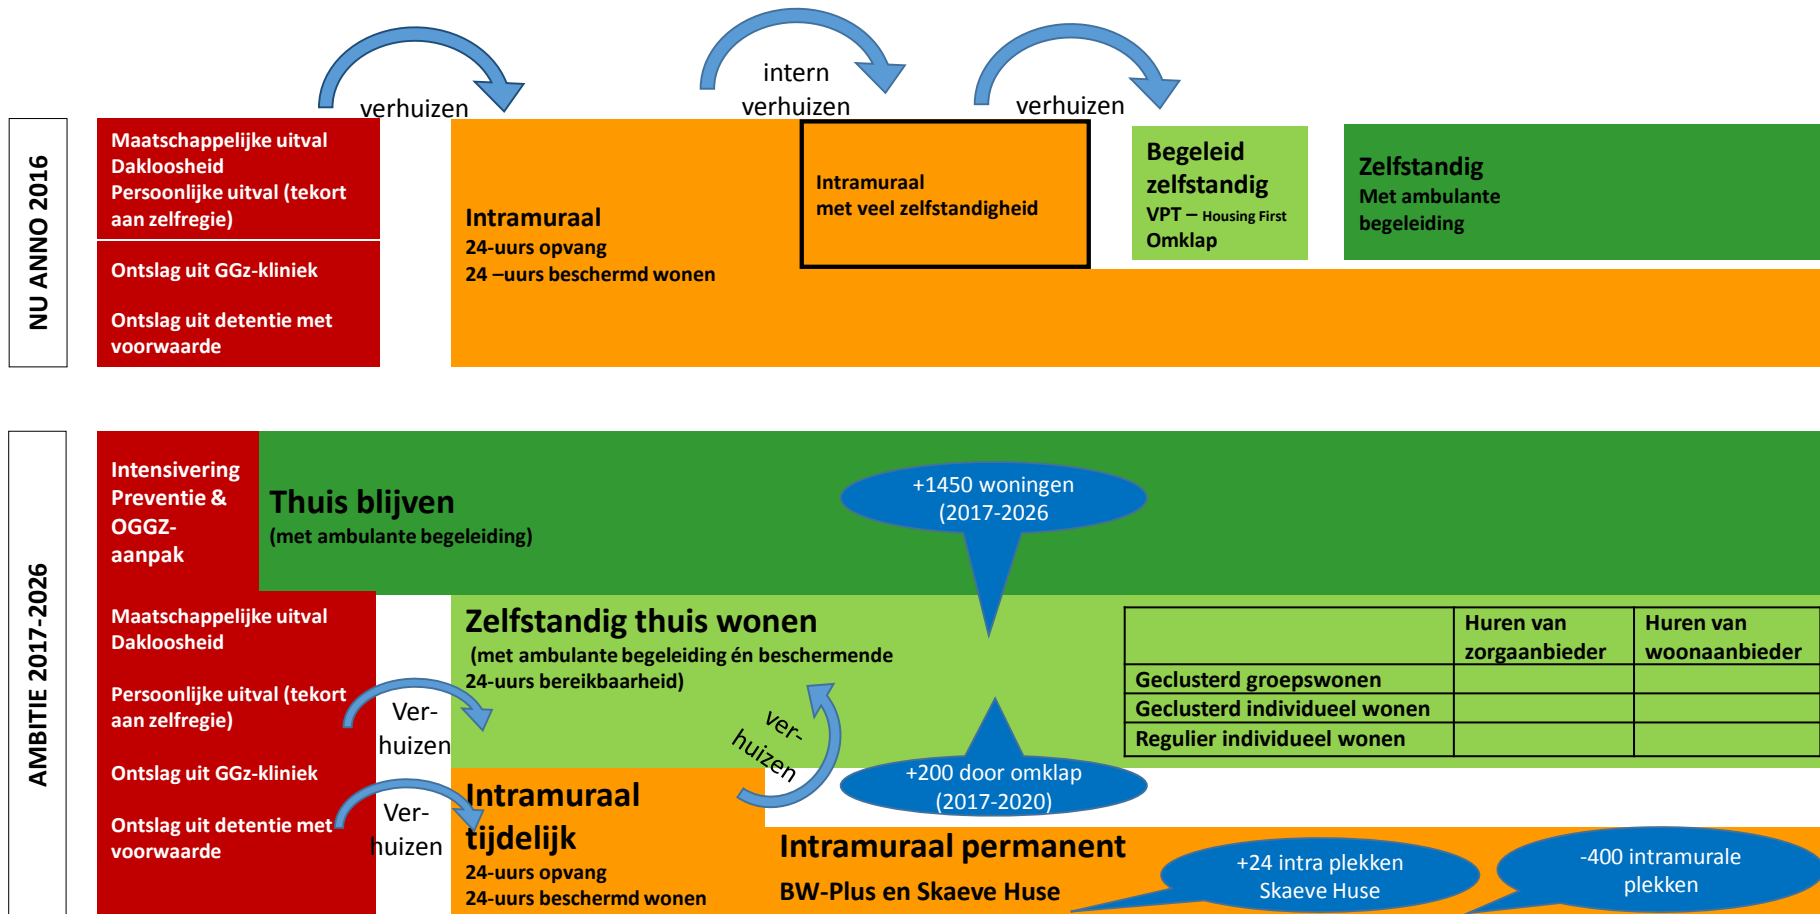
verhuizen

intern verhuizen

verhuizen

NU ANNO 2016

Maatschappelijke uitval
Dakloosheid
Persoonlijke uitval (tekort aan zelfregie)

Ontslag uit GGz-kliniek

Ontslag uit detentie met voorwaarde

Intramuraal
24-uurs opvang
24 –uurs beschermd wonen

Intramuraal
met veel zelfstandigheid

Begeleid zelfstandig
VPT – Housing First
Omklap

Zelfstandig
Met ambulante begeleiding

AMBITIE 2017-2026

Intensivering Preventie & OGGZ-aanpak

Thuis blijven
(met ambulante begeleiding)

+1450 woningen
(2017-2026

Maatschappelijke uitval
Dakloosheid

Persoonlijke uitval (tekort aan zelfregie)

Ontslag uit GGz-kliniek

Ontslag uit detentie met voorwaarde

Ver-huizen

Ver-huizen

Zelfstandig thuis wonen
(met ambulante begeleiding én beschermende 24-uurs bereikbaarheid)

ver-huizen

| | Huren van zorgaanbieder | Huren van woonaanbieder |
|---|---|---|
| Geclusterd groepswonen | | |
| Geclusterd individueel wonen | | |
| Regulier individueel wonen | | |

+200 door omklap
(2017-2020)

Intramuraal tijdelijk
24-uurs opvang
24-uurs beschermd wonen

Intramuraal permanent
BW-Plus en Skaeve Huse

+24 intra plekken
Skaeve Huse

-400 intramurale plekken